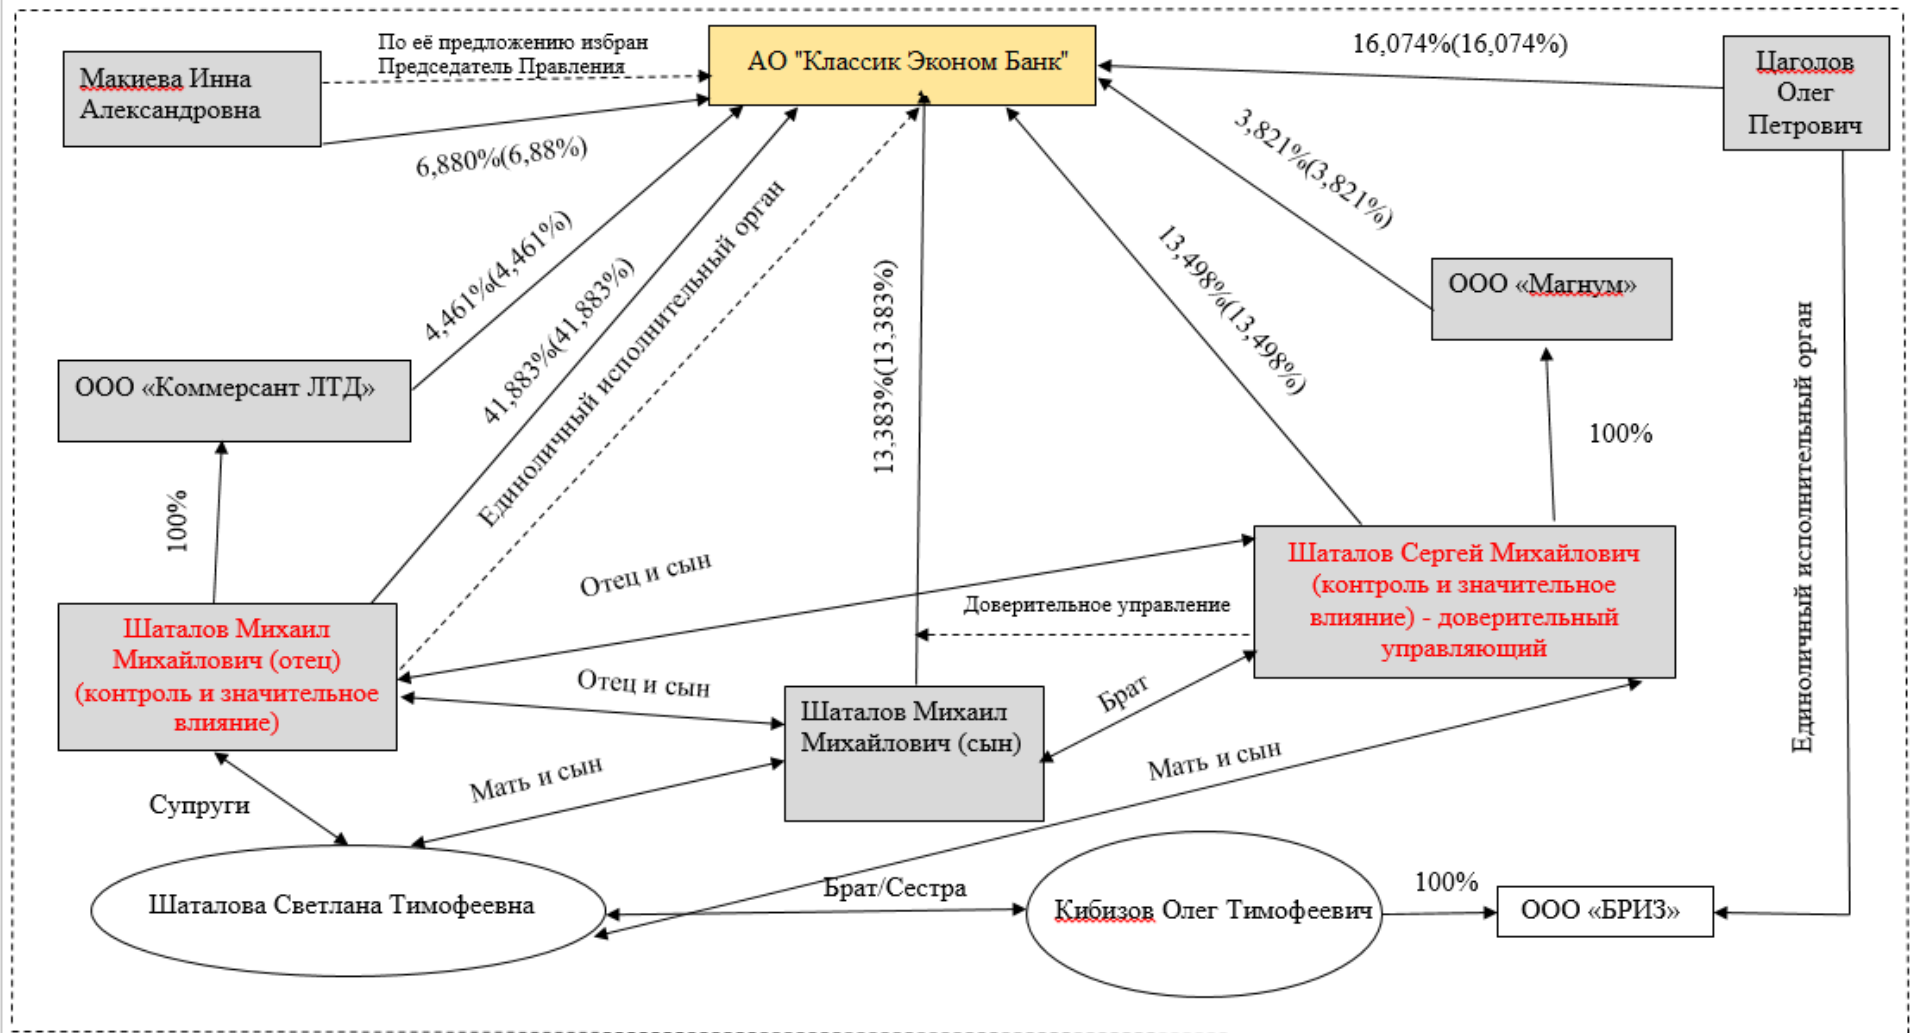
Макиева Инна Александровна

По её предложению избран Председатель Правления

АО "Классик Эконом Банк"

16,074%(16,074%)

Цаголов Олег Петрович

6,880%(6,88%)

3,821%(3,821%)

4,461%(4,461%)

41,883%(41,883%)

Единоличный исполнительный орган

13,383%(13,383%)

13,498%(13,498%)

ООО «Магнум»

ООО «Коммерсант ЛТД»

100%

100%

Единоличный исполнительный орган

Шаталов Сергей Михайлович (контроль и значительное влияние) - доверительный управляющий

Отец и сын

Доверительное управление

Шаталов Михаил Михайлович (отец) (контроль и значительное влияние)

Отец и сын

Шаталов Михаил Михайлович (сын)

Брат

Мать и сын

Мать и сын

Супруги

Шаталова Светлана Тимофеевна

Брат/Сестра

Кибизов Олег Тимофеевич

100%

ООО «БРИЗ»